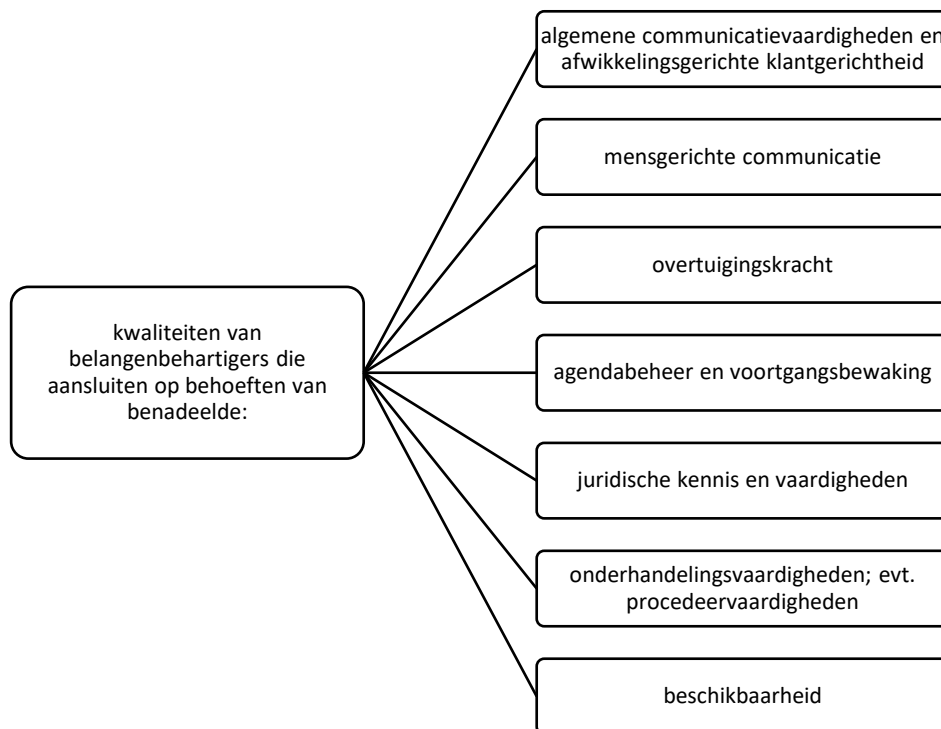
kwaliteiten van belangenbehartigers die aansluiten op behoeften van benadeelde:

algemene communicatievaardigheden en afwikkelingsgerichte klantgerichtheid

mensgerichte communicatie

overtuigingskracht

agendabeheer en voortgangsbewaking

juridische kennis en vaardigheden

onderhandelingsvaardigheden; evt. procedeervaardigheden

beschikbaarheid